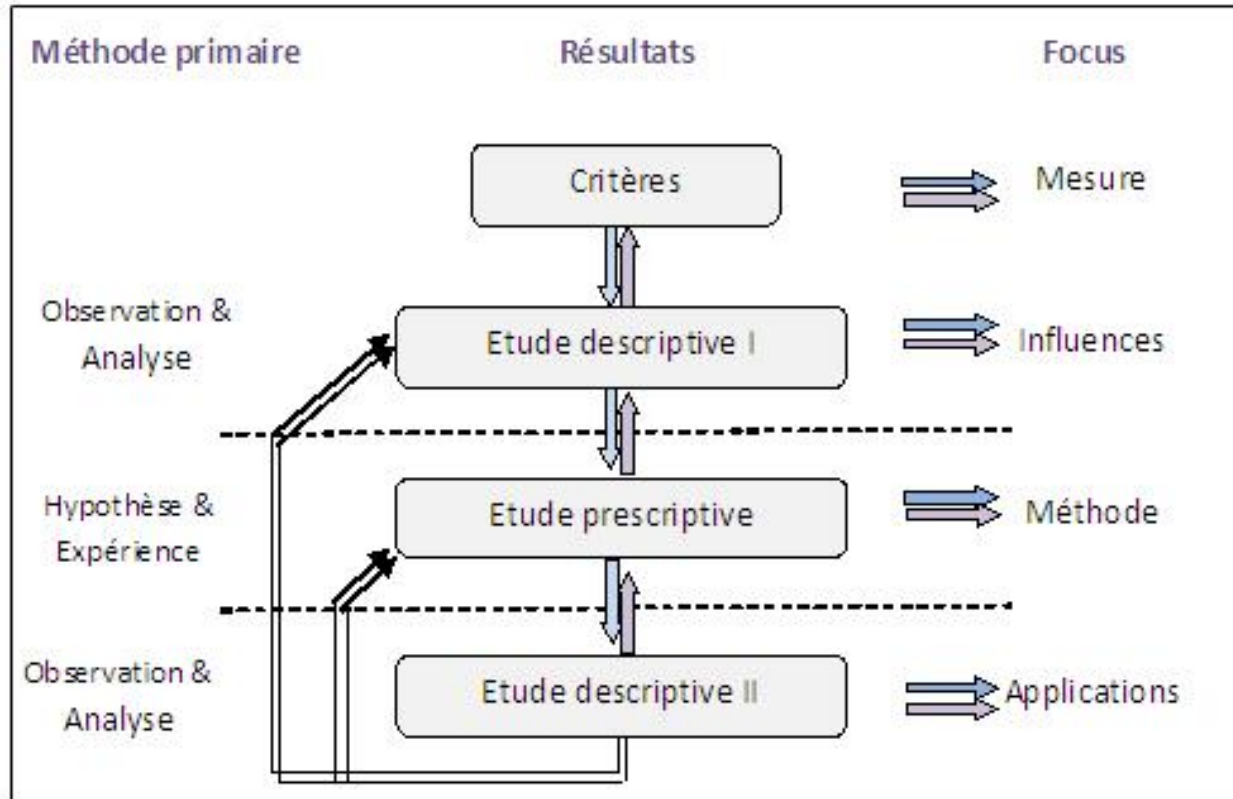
Méthode primaire

Résultats

Focus

Critères

Mesure

Observation & Analyse

Etude descriptive I

Influences

Hypothèse & Expérience

Etude prescriptive

Méthode

Observation & Analyse

Etude descriptive II

Applications